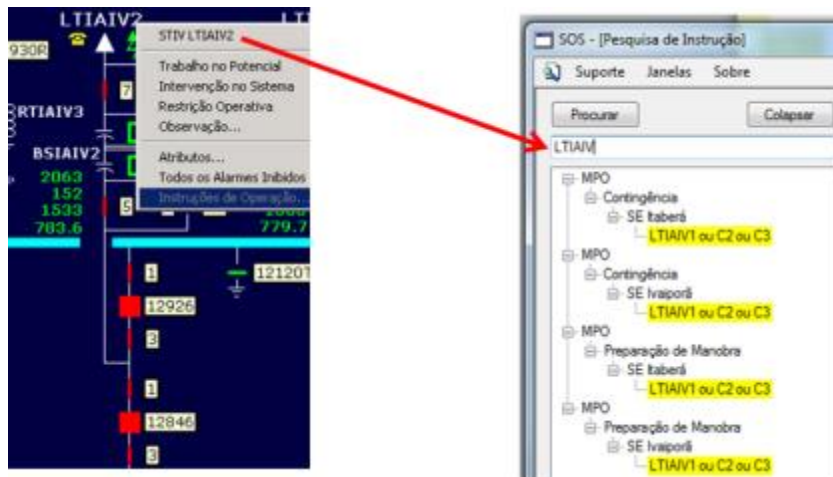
LTIAIV2
930R
RTIAIV3
BSIAIV2
2063
152
1533
783.6
7
5
1000
779.7
1
12926
3
1
12846
3
121207

STIV LTIAIV2
Trabalho no Potencial
Intervenção no Sistema
Restrição Operativa
Observação...
Atributos...
Todos os Alarmes Inibidos
Instruções de Operação...

SOS - [Pesquisa de Instrução]
Suporte Janelas Sobre
Procurar
Colapsar
LTIAIV
MPO
Contingência
SE Itaberá
LTIAIV1 ou C2 ou C3
MPO
Contingência
SE Ivaiporã
LTIAIV1 ou C2 ou C3
MPO
Preparação de Manobra
SE Itaberá
LTIAIV1 ou C2 ou C3
MPO
Preparação de Manobra
SE Ivaiporã
LTIAIV1 ou C2 ou C3